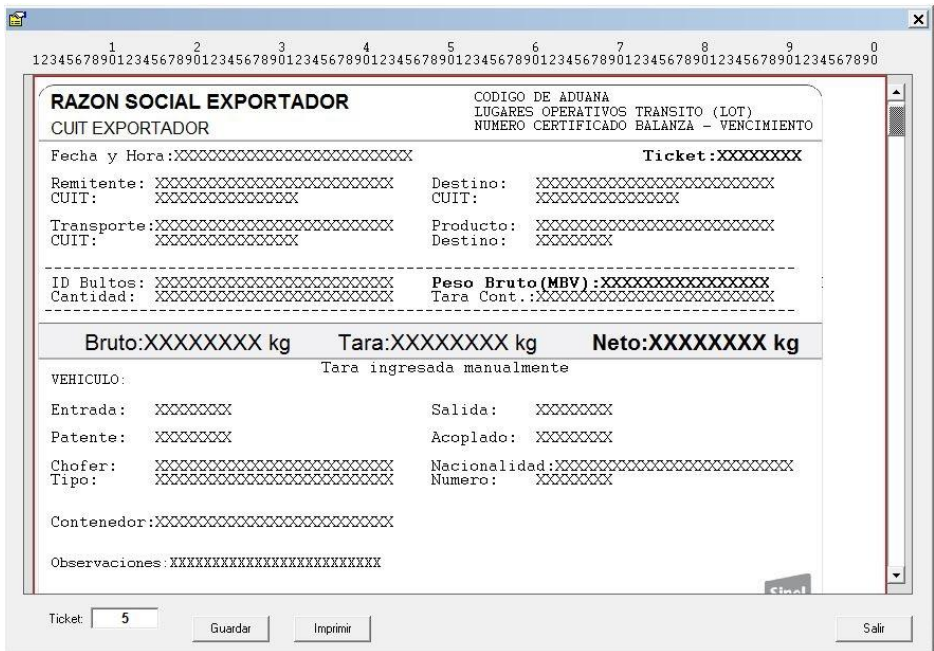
×

1 2 3 4 5 6 7 8 9 0
1234567890123456789012345678901234567890123456789012345678901234567890123456789012345678901234567890

RAZON SOCIAL EXPORTADOR
CUIT EXPORTADOR

CODIGO DE ADUANA
LUGARES OPERATIVOS TRANSITO (LOT)
NUMERO CERTIFICADO BALANZA - VENCIMIENTO

Fecha y Hora:XXXXXXXXXXXXXXXXXXXXXXX

Ticket:XXXXXXX

Remitente: XXXXXXXXXXXXXXXXXXXXXXX
CUIT: XXXXXXXXXXXXXX

Destino: XXXXXXXXXXXXXXXXXXXXXXX
CUIT: XXXXXXXXXXXXXX

Transporte:XXXXXXXXXXXXXXXXXXXXXXX
CUIT: XXXXXXXXXXXXXX

Producto: XXXXXXXXXXXXXXXXXXXXXXX
Destino: XXXXXXX

ID Bultos: XXXXXXXXXXXXXXXXXXXXXXX
Cantidad: XXXXXXXXXXXXXXXXXXXXXXX

Peso Bruto(MBV):XXXXXXXXXXXXXXX
Tara Cont.:XXXXXXXXXXXXXXXXXXXXXXX

Bruto:XXXXXXXX kg Tara:XXXXXXXX kg Neto:XXXXXXXX kg

Tara ingresada manualmente

VEHICULO:

Entrada: XXXXXXX

Salida: XXXXXXX

Patente: XXXXXXX

Acoplado: XXXXXXX

Chofer: XXXXXXXXXXXXXXXXXXXXXXX
Tipo: XXXXXXXXXXXXXXXXXXXXXXX

Nacionalidad:XXXXXXXXXXXXXXXXXXXXXXX
Numero: XXXXXXX

Contenedor:XXXXXXXXXXXXXXXXXXXXXXX

Observaciones:XXXXXXXXXXXXXXXXXXXXXXX

Ticket: 5

Guardar

Imprimir

Salir